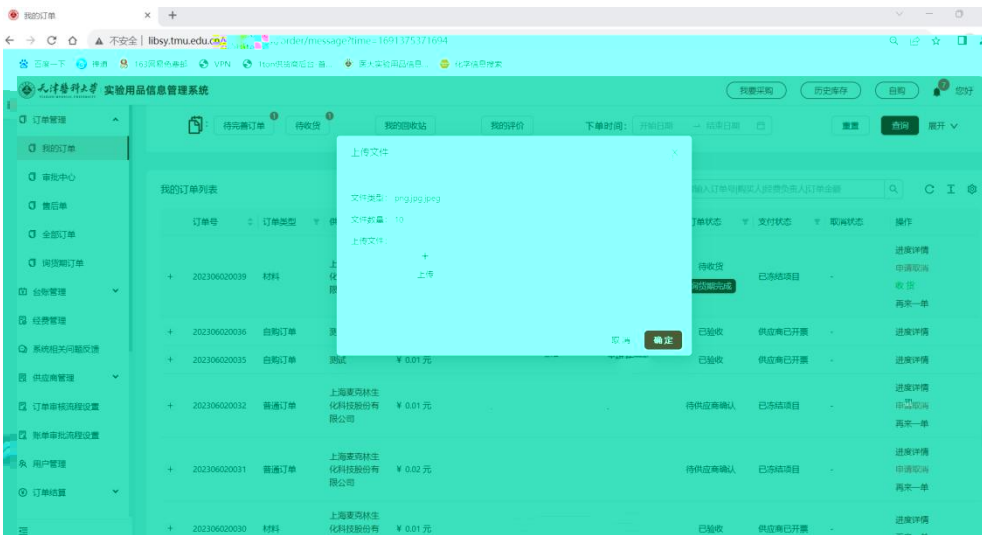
我的订单 × +

← → C ⌂ ▲ 不安全 | libsy.tmu.edu.cn/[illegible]/order/message?time=1691375371694

百度一下 | 博客 | 163网易免费邮 | VPN | Iton供应商后台首... | 天津医科大学... | 化学信息搜索

天津醫科大學 实验用品信息管理系统

我要采购 | 历史库存 | 自购 | 您好

订单管理
我的订单
审批中心
售后单
全部订单
询货期订单
台账管理
经费管理
系统相关问题反馈
供应商管理
订单审批流程设置
账单审批流程设置
用户管理
订单结算

待完善订单 | 待收货 | 我的回收站 | 我的评价 | 下单时间: 开始日期 → 结束日期 | 重置 | 查询 | 展开

我的订单列表

输入订单号/购买人/经费负责人/订单金额

上传文件

文件类型: png,jpg,jpeg
文件数量: 10
上传文件:
+
上传

取消 | 确定

| | 订单号 | 订单类型 | 供 | | | 订单状态 | 支付状态 | 取消状态 | 操作 |
|---|---|---|---|---|---|---|---|---|---|
| + | 202306020039 | 材料 | 上 化 限 | | | 待收货 询货期完成 | 已冻结项目 | - | 进度详情 申请取消 收货 再来一单 |
| + | 202306020036 | 自购订单 | 测 | | | 已验收 | 供应商已开票 | - | 进度详情 |
| + | 202306020035 | 自购订单 | 测试 | ¥ 0.01 元 | | 已验收 | 供应商已开票 | - | 进度详情 |
| + | 202306020032 | 普通订单 | 上海麦克林生化科技股份有限公司 | ¥ 0.01 元 | | 待供应商确认 | 已冻结项目 | - | 进度详情 申请取消 再来一单 |
| + | 202306020031 | 普通订单 | 上海麦克林生化科技股份有限公司 | ¥ 0.02 元 | | 待供应商确认 | 已冻结项目 | - | 进度详情 申请取消 再来一单 |
| + | 202306020030 | 材料 | 上海麦克林生化科技股份有 | ¥ 0.01 元 | | 已验收 | 供应商已开票 | - | 进度详情 |